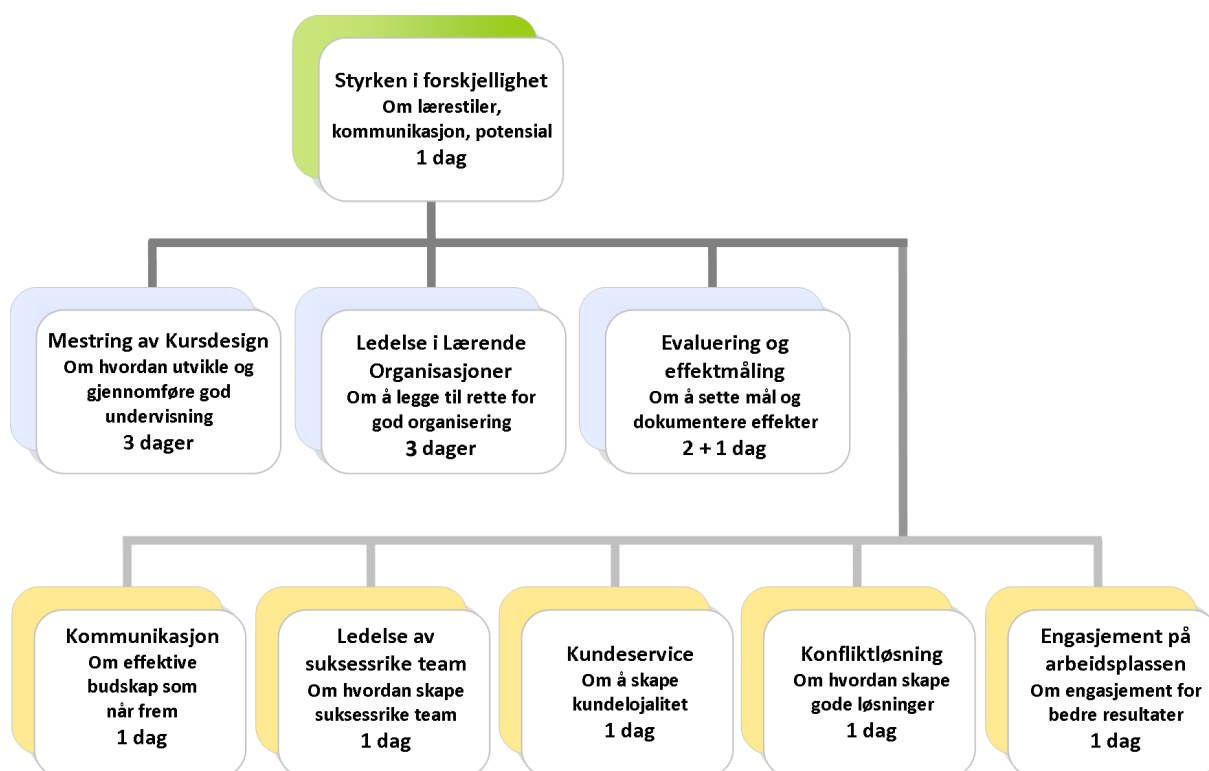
Styrken i forskjellighet
Om lærestiler, kommunikasjon, potensial
1 dag

Mestring av Kursdesign
Om hvordan utvikle og gjennomføre god undervisning
3 dager

Ledelse i Lærende Organisasjoner
Om å legge til rette for god organisering
3 dager

Evaluering og effektmåling
Om å sette mål og dokumentere effekter
2 + 1 dag

Kommunikasjon
Om effektive budskap som når frem
1 dag

Ledelse av suksessrike team
Om hvordan skape suksessrike team
1 dag

Kundeservice
Om å skape kundelojalitet
1 dag

Konfliktløsning
Om hvordan skape gode løsninger
1 dag

Engasjement på arbeidsplassen
Om engasjement for bedre resultater
1 dag